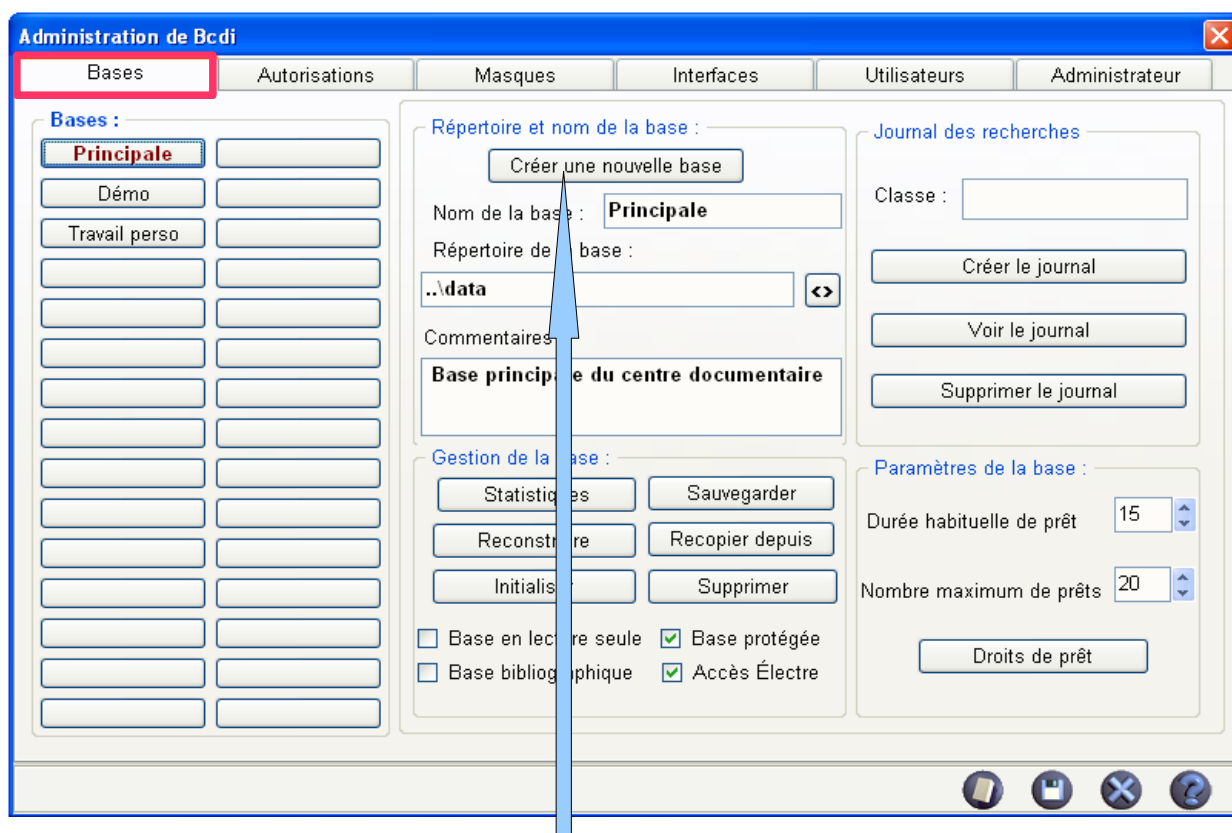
Administration de Bcdi

Bases | Autorisations | Masques | Interfaces | Utilisateurs | Administrateur

Bases :

Principale

Démo

Travail perso

Répertoire et nom de la base :

Créer une nouvelle base

Nom de la base : Principale

Répertoire de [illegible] base :

..\data

<>

Commentaires

Base princip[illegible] du centre documentaire

Gestion de la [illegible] :

Statistiques

Sauvegarder

Reconstr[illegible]

Recopier depuis

Initialis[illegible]

Supprimer

Base en lec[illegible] seule

Base protégée

Base bibliog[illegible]phique

Accès Électre

Journal des recherches

Classe :

Créer le journal

Voir le journal

Supprimer le journal

Paramètres de la base :

Durée habituelle de prêt 15

Nombre maximum de prêts 20

Droits de prêt